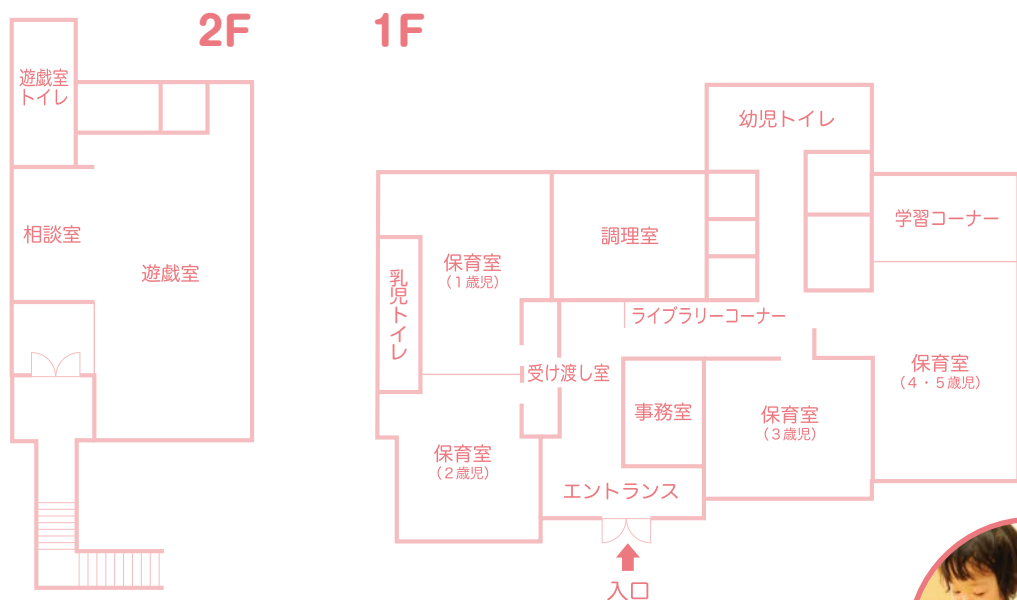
2F

遊戯室トイレ

相談室

遊戯室

1F

幼児トイレ

学習コーナー

調理室

保育室
（1歳児）

乳児トイレ

ライブラリーコーナー

受け渡し室

保育室
（4・5歳児）

事務室

保育室
（3歳児）

保育室
（2歳児）

エントランス

入口